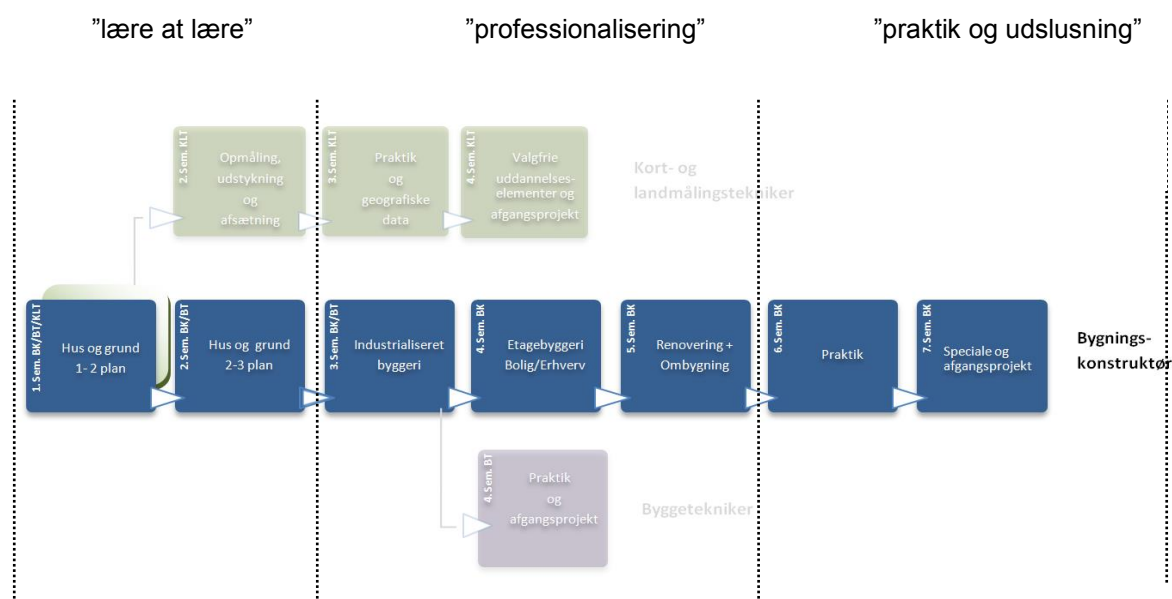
”lære at lære”

”professionalisering”

”praktik og udslusning”

2. Sem. KLT
Opmåling, udstykning og afsætning

3. Sem. KLT
Praktik og geografiske data

4. Sem. KLT
Valgfrie uddannelses-elementer og afgangsprojekt

Kort- og landmålingstekniker

1. Sem. BK/BT/KLT
Hus og grund 1- 2 plan

2. Sem. BK/BT
Hus og grund 2-3 plan

3. Sem. BK/BT
Industrialiseret byggeri

4. Sem. BK
Etagebyggeri Bolig/Erhverv

5. Sem. BK
Renovering + Ombygning

6. Sem. BK
Praktik

7. Sem. BK
Speciale og afgangsprojekt

Bygnings-konstruktør

4. Sem. BT
Praktik og afgangsprojekt

Byggetekniker